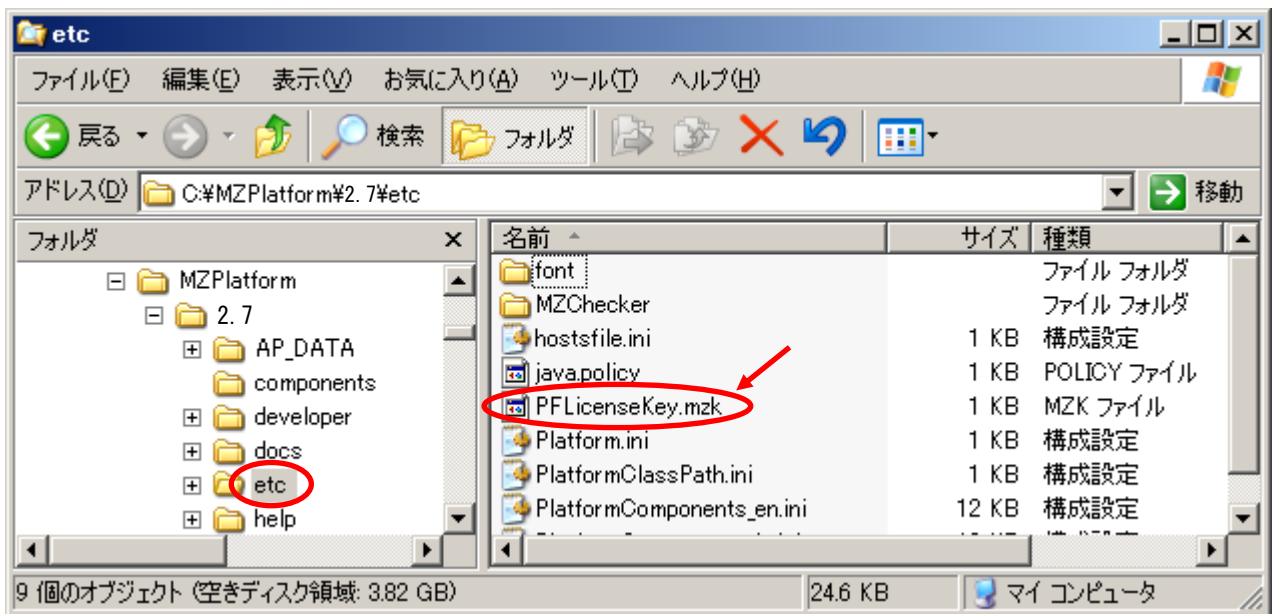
etc

ファイル(F) 編集(E) 表示(V) お気に入り(A) ツール(T) ヘルプ(H)

戻る 検索 フォルダ

アドレス(D) C:¥MZPlatform¥2.7¥etc 移動

フォルダ ×

MZPlatform
2.7
AP_DATA
components
developer
docs
etc
help

| 名前 | サイズ | 種類 |
|---|---|---|
| font | | ファイル フォルダ |
| MZChecker | | ファイル フォルダ |
| hostsfile.ini | 1 KB | 構成設定 |
| java.policy | 1 KB | POLICY ファイル |
| PFLicenseKey.mzk | 1 KB | MZK ファイル |
| Platform.ini | 1 KB | 構成設定 |
| PlatformClassPath.ini | 1 KB | 構成設定 |
| PlatformComponents_en.ini | 12 KB | 構成設定 |
| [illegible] | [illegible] | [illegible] |

9 個のオブジェクト (空きディスク領域: 3.82 GB) 24.6 KB マイ コンピュータ